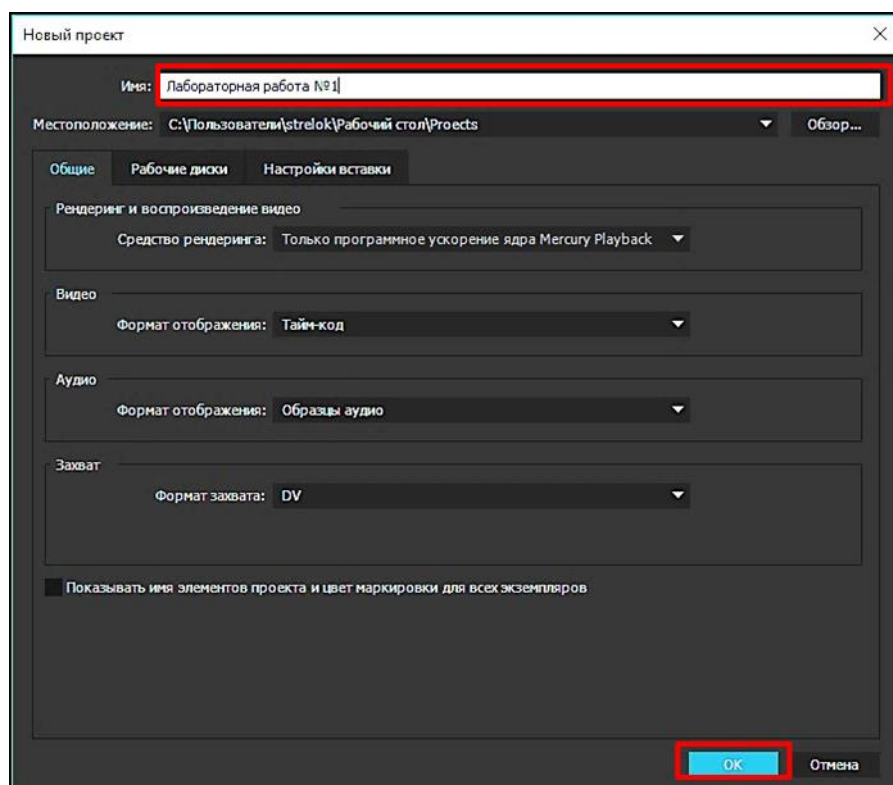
Новый проект

×

Имя: Лабораторная работа №1

Местоположение: C:\Пользователи\strelok\Рабочий стол\Proects

Обзор...

Общие | Рабочие диски | Настройки вставки

Рендеринг и воспроизведение видео

Средство рендеринга: Только программное ускорение ядра Mercury Playback

Видео

Формат отображения: Тайм-код

Аудио

Формат отображения: Образцы аудио

Захват

Формат захвата: DV

Показывать имя элементов проекта и цвет маркировки для всех экземпляров

OK

Отмена